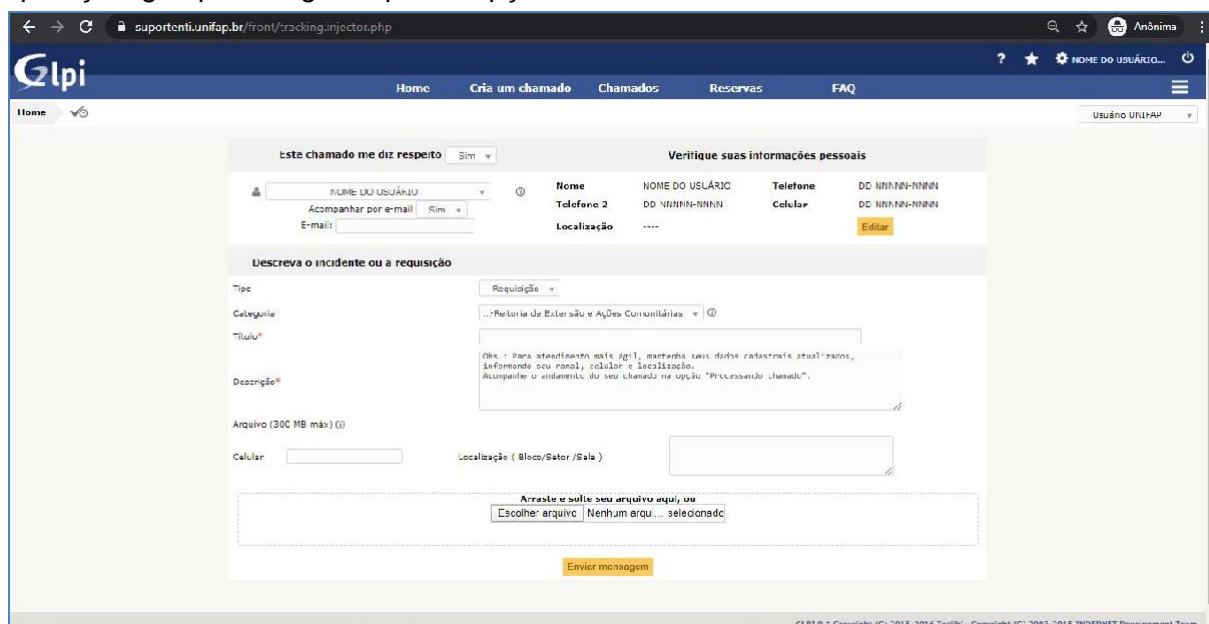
suportenti.unifap.br/front/tracking.injector.php

Anônima

Glpi

? NOME DO USUÁRIO...

Home Cria um chamado Chamados Reservas FAQ

Home

Usuário UNIFAP

Este chamado me diz respeito Sim

Verifique suas informações pessoais

NOME DO USUÁRIO

Acompanhar por e-mail Sim

E-mail:

| Nome | NOME DO USUÁRIO | Telefone | DD NNNNN-NNNN |
|---|---|---|---|
| Telefone 2 | DD NNNNN-NNNN | Celular | DD NNNNN-NNNN |
| Localização | ---- | | Editar |

Descreva o incidente ou a requisição

Tipo Requisição

Categoria ...-Reitoria de Extensão e Ações Comunitárias

Título*

Descrição* Obs.: Para atendimento mais ágil, mantenha seus dados cadastrais atualizados, informando seu ramal, celular e localização.
Acompanhe o andamento do seu chamado na opção "Processando chamado".

Arquivo (300 MB máx) (i)

Celular

Localização ( Bloco/Setor /Sala )

Arraste e solte seu arquivo aqui, ou

Escolher arquivo Nenhum arqui... selecionado

Enviar mensagem

GLPI 9.1 Copyright (C) 2015-2016 Teclib' - Copyright (C) 2003-2015 INDEPNET Development Team